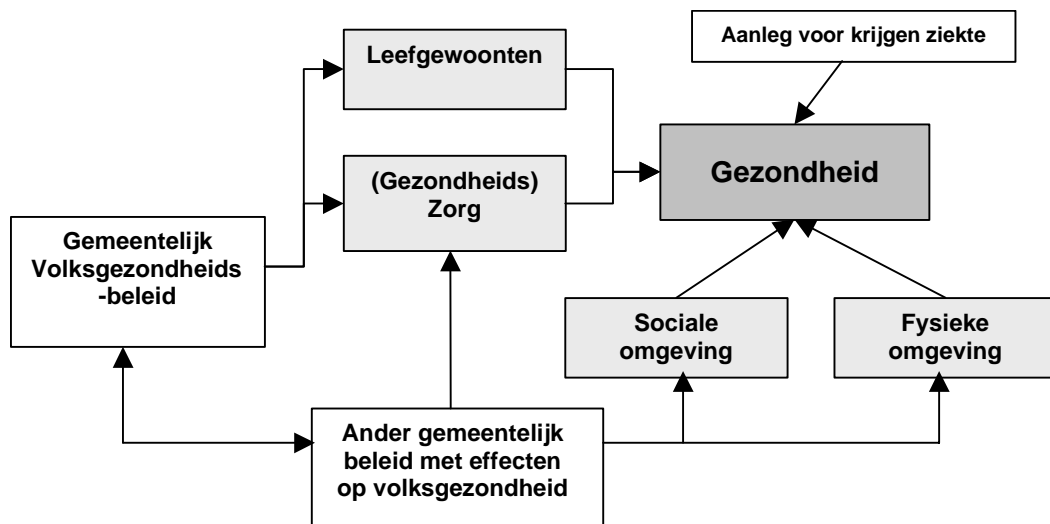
Aanleg voor krijgen ziekte

Leefgewoonten

(Gezondheids) Zorg

Gezondheid

Gemeentelijk Volksgezondheids -beleid

Sociale omgeving

Fysieke omgeving

Ander gemeentelijk beleid met effecten op volksgezondheid